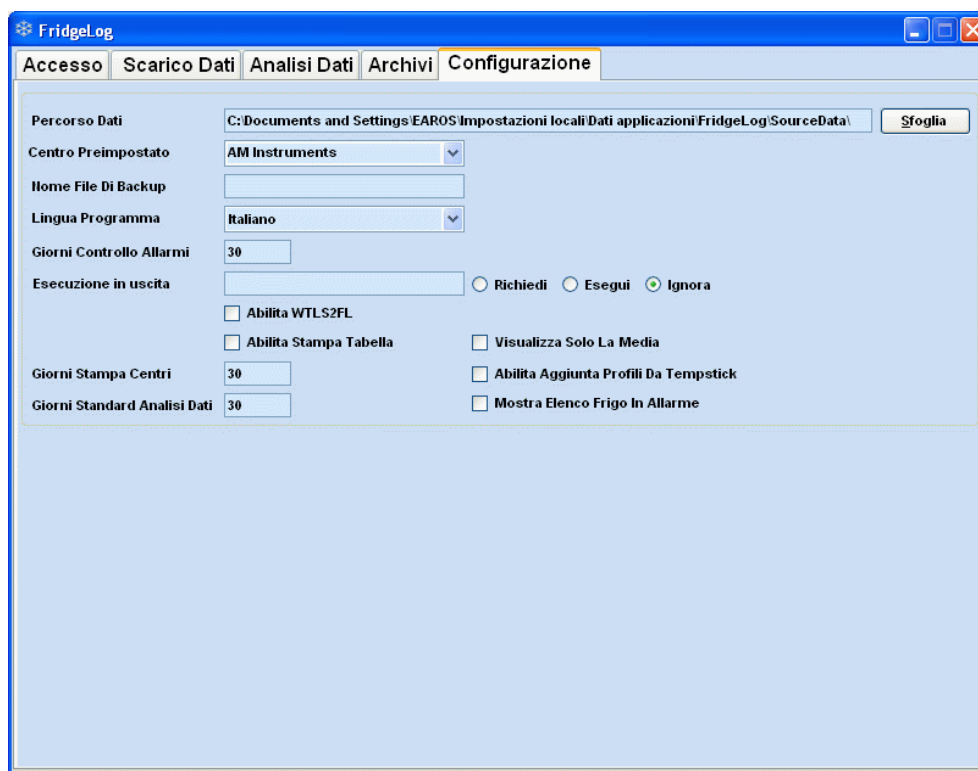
FridgeLog

Accesso | Scarico Dati | Analisi Dati | Archivi | Configurazione

Percorso Dati C:\Documents and Settings\EAROS\Impostazioni locali\Dati applicazioni\FridgeLog\SourceData\ Sfoglia

Centro Preimpostato AM Instruments

Nome File Di Backup

Lingua Programma Italiano

Giorni Controllo Allarmi 30

Esecuzione in uscita ○ Richiedi ○ Esegui ⊙ Ignora

Abilita WTLS2FL

Abilita Stampa Tabella

Visualizza Solo La Media

Giorni Stampa Centri 30

Abilita Aggiunta Profili Da Tempstick

Giorni Standard Analisi Dati 30

Mostra Elenco Frigo In Allarme